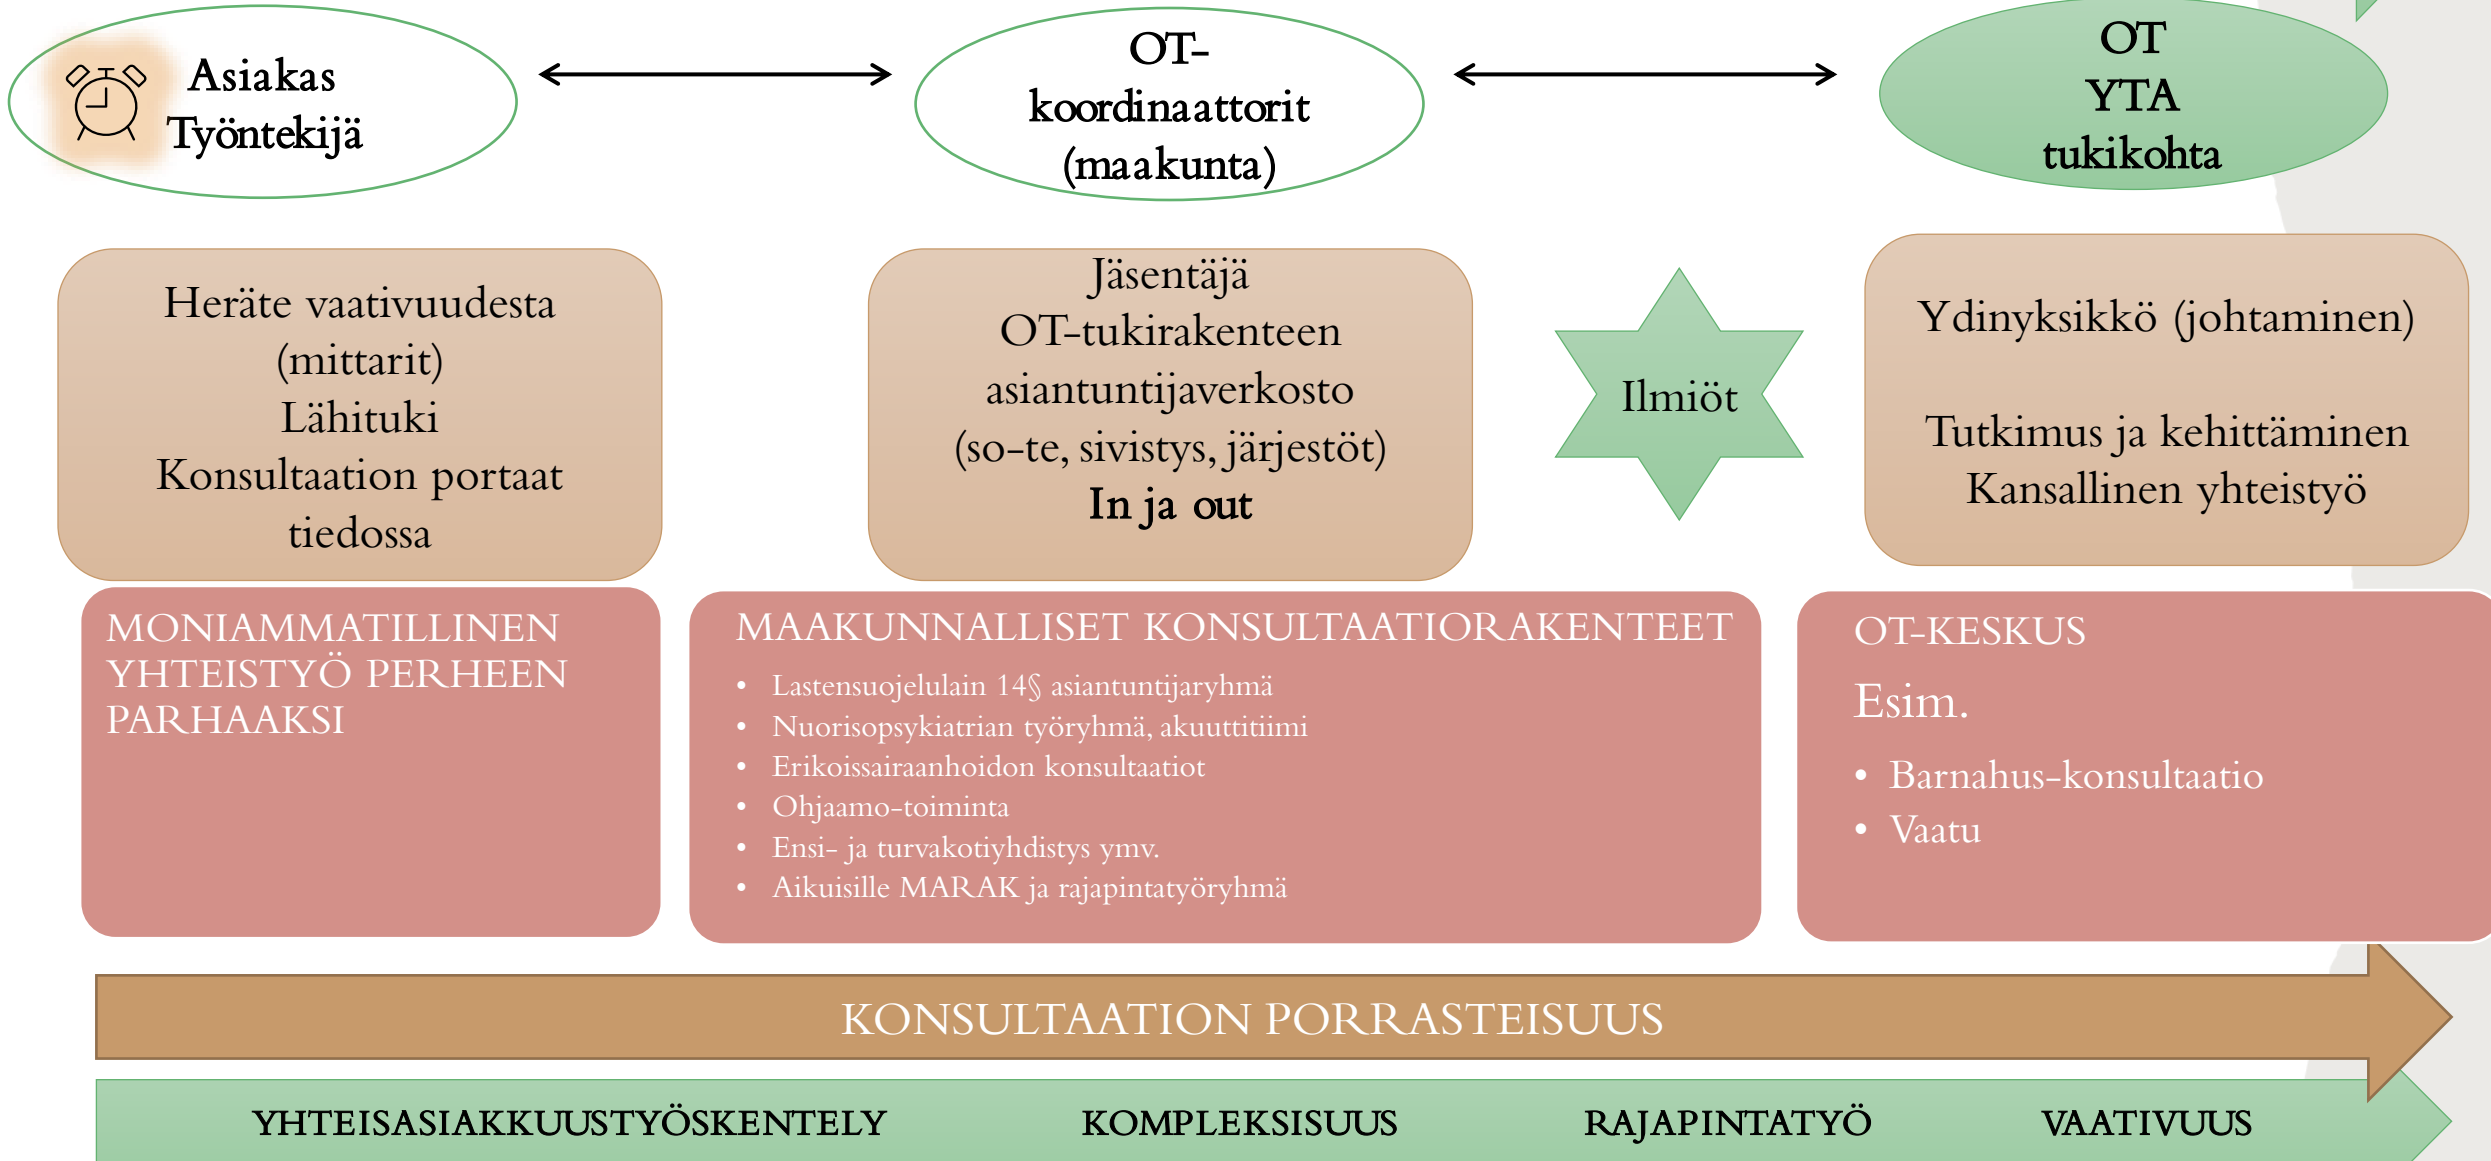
Asiakas
Työntekijä

OT-
koordinaattorit
(maakunta)

OT
YTA
tukikohta

Heräte vaativuudesta
(mittarit)
Lähituki
Konsultaation portaat
tiedossa

Jäsentäjä
OT-tukirakenteen
asiantuntijaverkosto
(so-te, sivistys, järjestöt)
In ja out

Ilmiöt

Ydinyksikkö (johtaminen)

Tutkimus ja kehittäminen
Kansallinen yhteistyö

MONIAMMATILLINEN YHTEISTYÖ PERHEEN PARHAAKSI

MAAKUNNALLISET KONSULTAATIORAKENTEET
• Lastensuojelulain 14§ asiantuntijaryhmä
• Nuorisopsykiatrian työryhmä, akuuttitiimi
• Erikoissairaanhoidon konsultaatiot
• Ohjaamo-toiminta
• Ensi- ja turvakotiyhdistys ymv.
• Aikuisille MARAK ja rajapintatyöryhmä

OT-KESKUS
Esim.
• Barnahus-konsultaatio
• Vaatu

KONSULTAATION PORRASTEISUUS

YHTEISASIAKKUUSTYÖSKENTELY KOMPLEKSISUUS RAJAPINTATYÖ VAATIVUUS